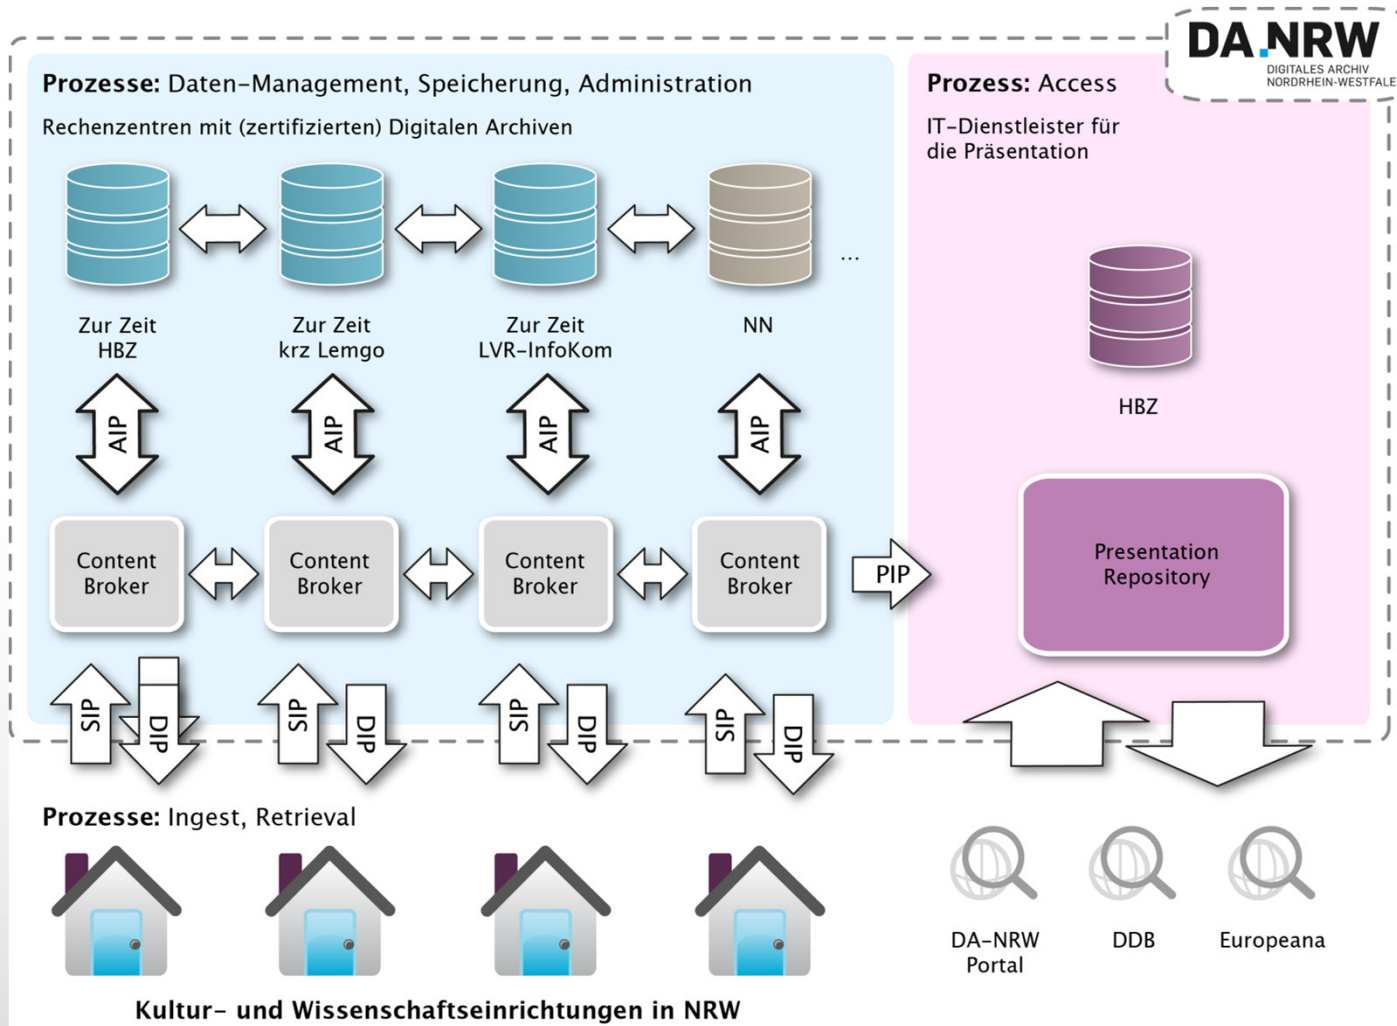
DA.NRW
DIGITALES ARCHIV
NORDRHEIN-WESTFALE

**Prozesse:** Daten-Management, Speicherung, Administration

Rechenzentren mit (zertifizierten) Digitalen Archiven

...

Zur Zeit HBZ

Zur Zeit krz Lemgo

Zur Zeit LVR-InfoKom

NN

AIP

AIP

AIP

AIP

Content Broker

Content Broker

Content Broker

Content Broker

PIP

SIP

DIP

SIP

DIP

SIP

DIP

SIP

DIP

**Prozess:** Access

IT-Dienstleister für die Präsentation

HBZ

Presentation Repository

**Prozesse:** Ingest, Retrieval

DA-NRW Portal

DDB

Europeana

Kultur- und Wissenschaftseinrichtungen in NRW